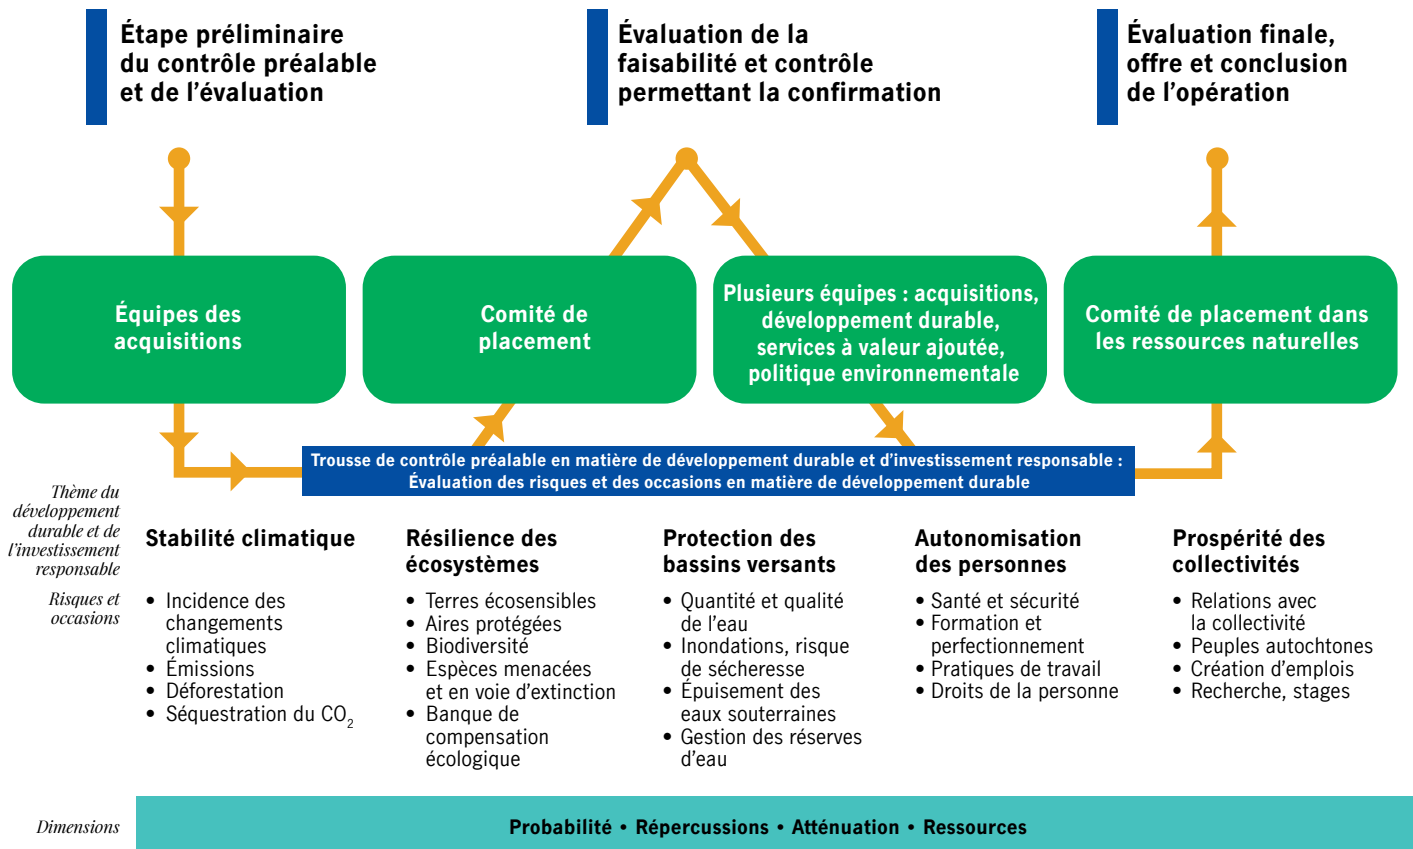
Étape préliminaire du contrôle préalable et de l'évaluation

Évaluation de la faisabilité et contrôle permettant la confirmation

Évaluation finale, offre et conclusion de l'opération

Équipes des acquisitions

Comité de placement

Plusieurs équipes : acquisitions, développement durable, services à valeur ajoutée, politique environnementale

Comité de placement dans les ressources naturelles

Trousse de contrôle préalable en matière de développement durable et d'investissement responsable : Évaluation des risques et des occasions en matière de développement durable

Thème du développement durable et de l'investissement responsable

Risques et occasions

Stabilité climatique
• Incidence des changements climatiques
• Émissions
• Déforestation
• Séquestration du $CO_2$

Résilience des écosystèmes
• Terres écosensibles
• Aires protégées
• Biodiversité
• Espèces menacées et en voie d'extinction
• Banque de compensation écologique

Protection des bassins versants
• Quantité et qualité de l'eau
• Inondations, risque de sécheresse
• Épuisement des eaux souterraines
• Gestion des réserves d'eau

Autonomisation des personnes
• Santé et sécurité
• Formation et perfectionnement
• Pratiques de travail
• Droits de la personne

Prospérité des collectivités
• Relations avec la collectivité
• Peuples autochtones
• Création d'emplois
• Recherche, stages

Dimensions

Probabilité • Répercussions • Atténuation • Ressources